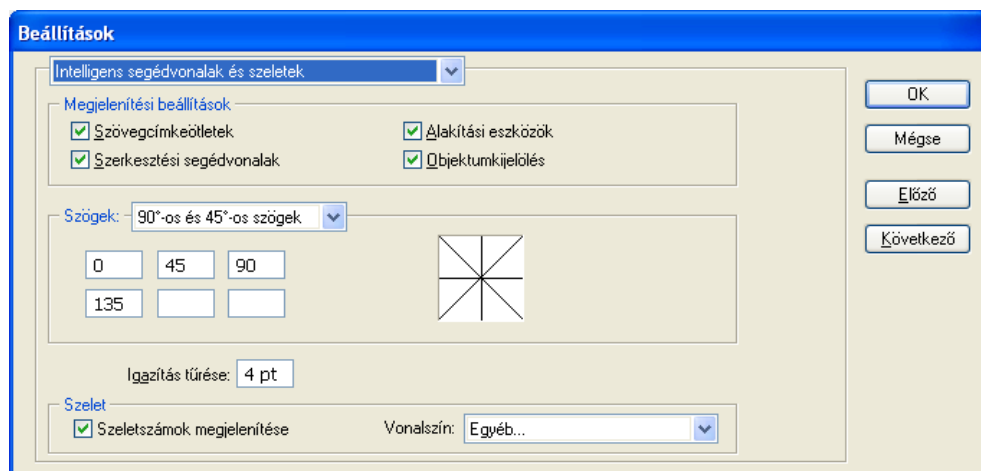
Beállítások

Intelligens segédvonalak és szeletek

Megjelenítési beállítások

Szövegcímkeötletek
Alakítási eszközök
Szerkesztési segédvonalak
Objektumkijelölés

Szögek: 90°-os és 45°-os szögek

0
45
90
135

Igazítás tűrése: 4 pt

Szelet

Szeletszámok megjelenítése
Vonalszín: Egyéb...

OK
Mégse
Előző
Következő